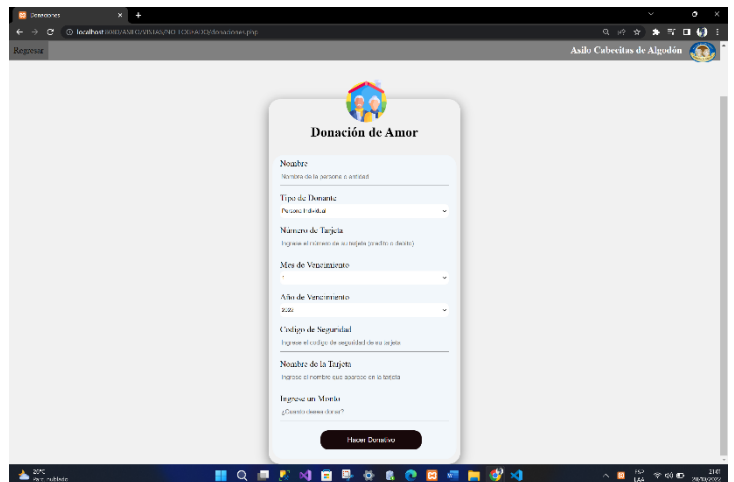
Donaciones ×  +

localhost:8080/ASILO/SISTEMS/PROYECTO/ASILO/donaciones.php

Regresar

Asilo Cobecitas de Algodón

Donación de Amor

Nombre
Nombre de la persona o entidad

Tipo de Donante
Persona Individual

Número de Tarjeta
Ingrese el número de su tarjeta (credito o debito)

Mes de Vencimiento
1

Año de Vencimiento
2023

Codigo de Seguridad
Ingrese el codigo de seguridad de su tarjeta

Nombre de la Tarjeta
Ingrese el nombre que aparece en la tarjeta

Ingrese un Monto
¿Cuanto desea donar?

Hacer Donativo

25°C
Parc. nublado

ESP
LAA

21:41
28/03/2023